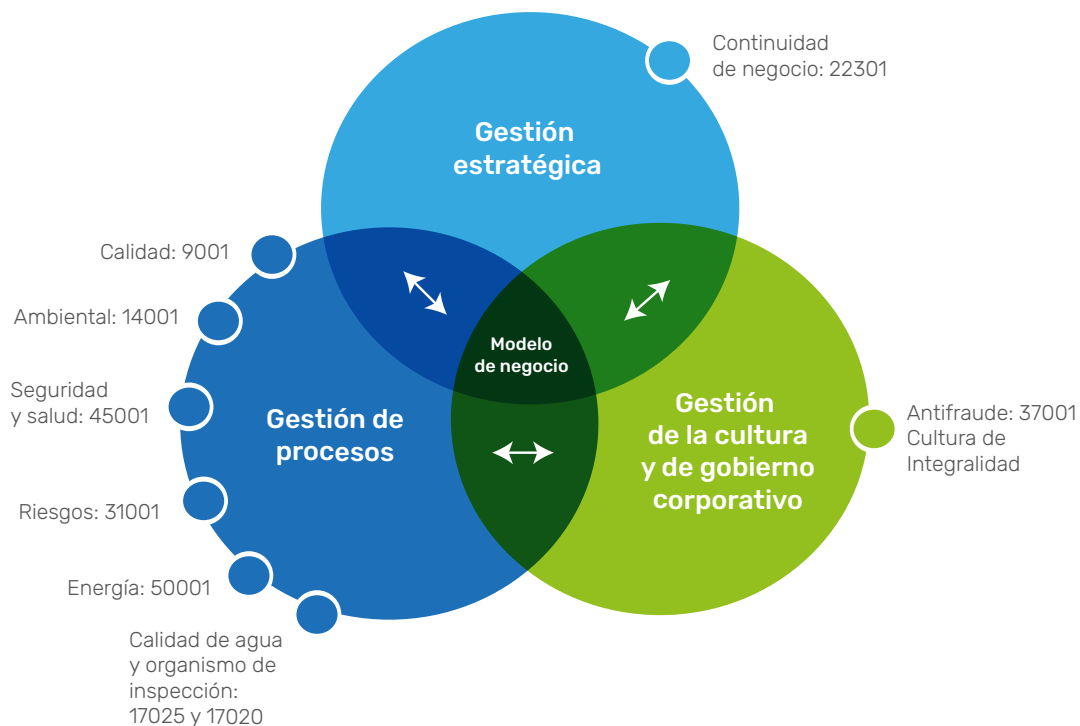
Gestión estratégica

Continuidad de negocio: 22301

Calidad: 9001

Ambiental: 14001

Seguridad y salud: 45001

Gestión de procesos

Modelo de negocio

Gestión de la cultura y de gobierno corporativo

Antifraude: 37001
Cultura de Integralidad

Riesgos: 31001

Energía: 50001

Calidad de agua y organismo de inspección: 17025 y 17020